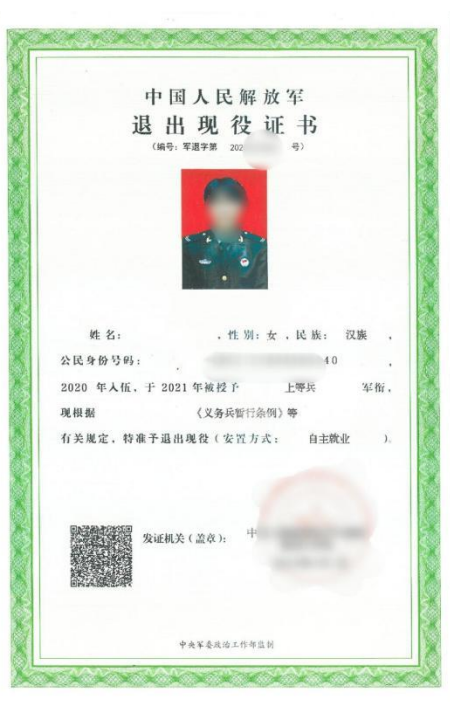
中国人民解放军
退出现役证书
（编号：军退字第 202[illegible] 号）

姓名： ，性别：女，民族： 汉族 ，
公民身份号码： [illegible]40 ，
2020 年入伍，于 2021 年被授予 上等兵 军衔，
现根据 《义务兵暂行条例》等
有关规定，特准予退出现役（安置方式： 自主就业 ）。

发证机关（盖章）： 中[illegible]

中央军委政治工作部监制